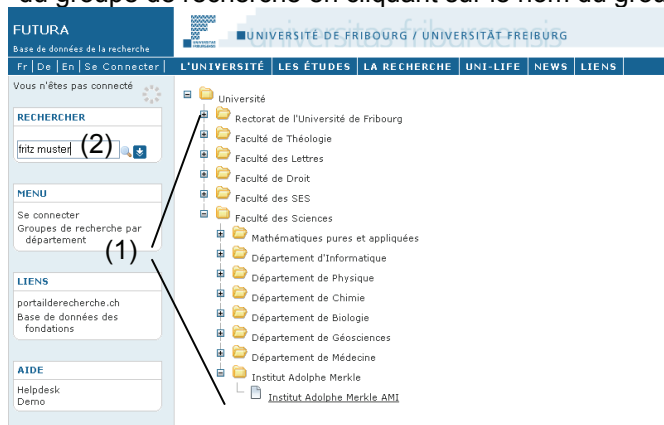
du groupe de recherche en cliquant sur le nom du groupe

FUTURA
Base de données de la recherche

UNIVERSITÉ DE FRIBOURG / UNIVERSITÄT FREIBURG

universitas friburgensis

Fr | De | En | Se Connecter | L'UNIVERSITÉ | LES ÉTUDES | LA RECHERCHE | UNI-LIFE | NEWS | LIENS

Vous n'êtes pas connecté

RECHERCHER
fritz muster (2)

MENU
Se connecter
Groupes de recherche par département

(1)

LIENS
portailderecherche.ch
Base de données des fondations

AIDE
Helpdesk
Demo

Université
Rectorat de l'Université de Fribourg
Faculté de Théologie
Faculté des Lettres
Faculté de Droit
Faculté des SES
Faculté des Sciences
Mathématiques pures et appliquées
Département d'Informatique
Département de Physique
Département de Chimie
Département de Biologie
Département de Géosciences
Département de Médecine
Institut Adolphe Merkle
Institut Adolphe Merkle AMI